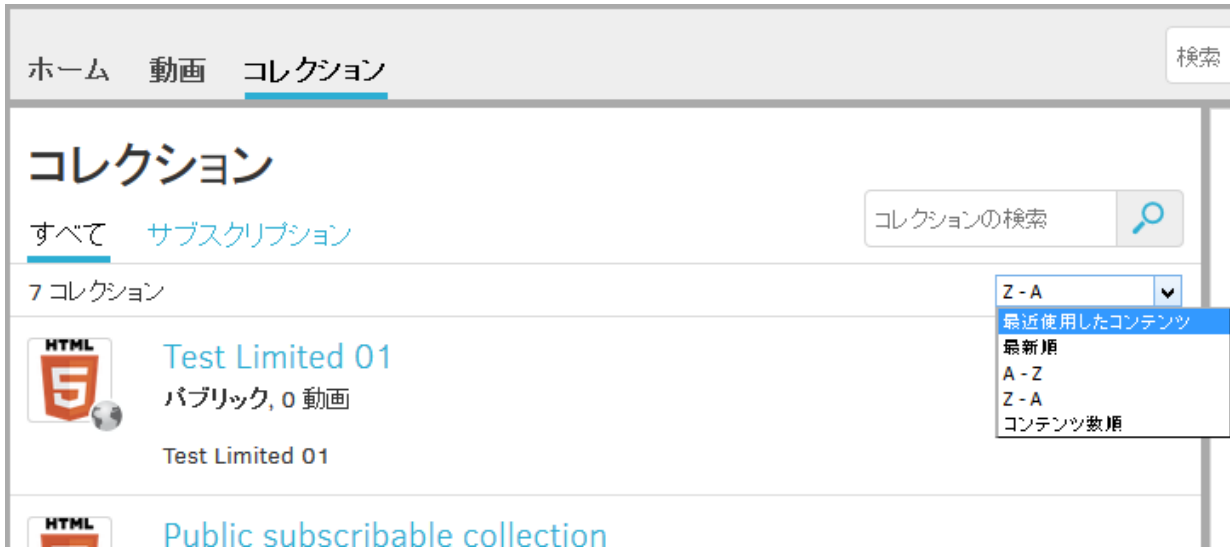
ホーム 動画 コレクション

検索

コレクション

すべて サブスクリプション

コレクションの検索

7 コレクション

Z - A

最近使用したコンテンツ
最新順
A - Z
Z - A
コンテンツ数順

HTML 5

Test Limited 01

パブリック, 0 動画

Test Limited 01

HTML

Public subscribable collection